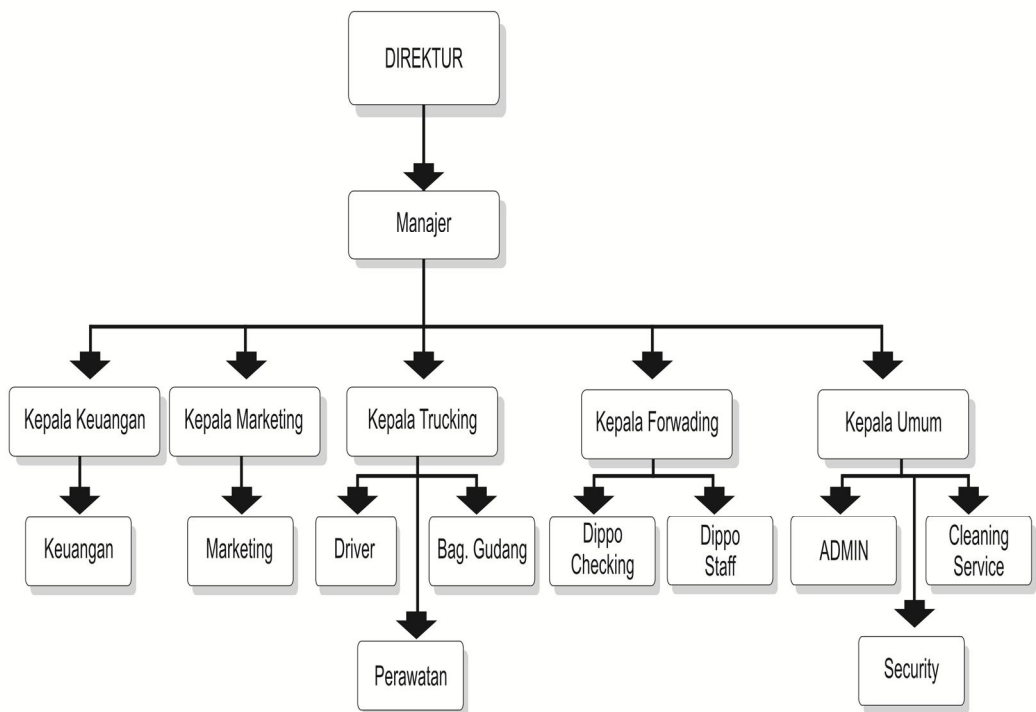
DIREKTUR

Manajer

Kepala Keuangan

Kepala Marketing

Kepala Trucking

Kepala Forwading

Kepala Umum

Keuangan

Marketing

Driver

Bag. Gudang

Perawatan

Dippo Checking

Dippo Staff

ADMIN

Cleaning Service

Security